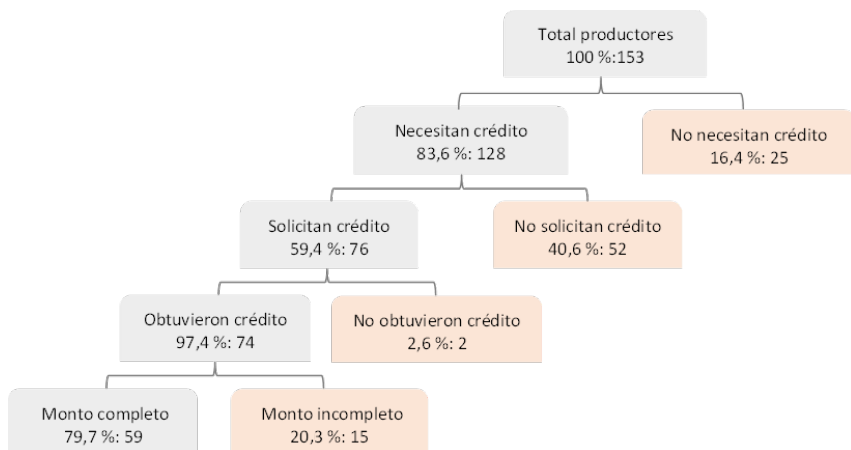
Total productores
100 %:153

Necesitan crédito
83,6 %: 128

No necesitan crédito
16,4 %: 25

Solicitan crédito
59,4 %: 76

No solicitan crédito
40,6 %: 52

Obtuvieron crédito
97,4 %: 74

No obtuvieron crédito
2,6 %: 2

Monto completo
79,7 %: 59

Monto incompleto
20,3 %: 15